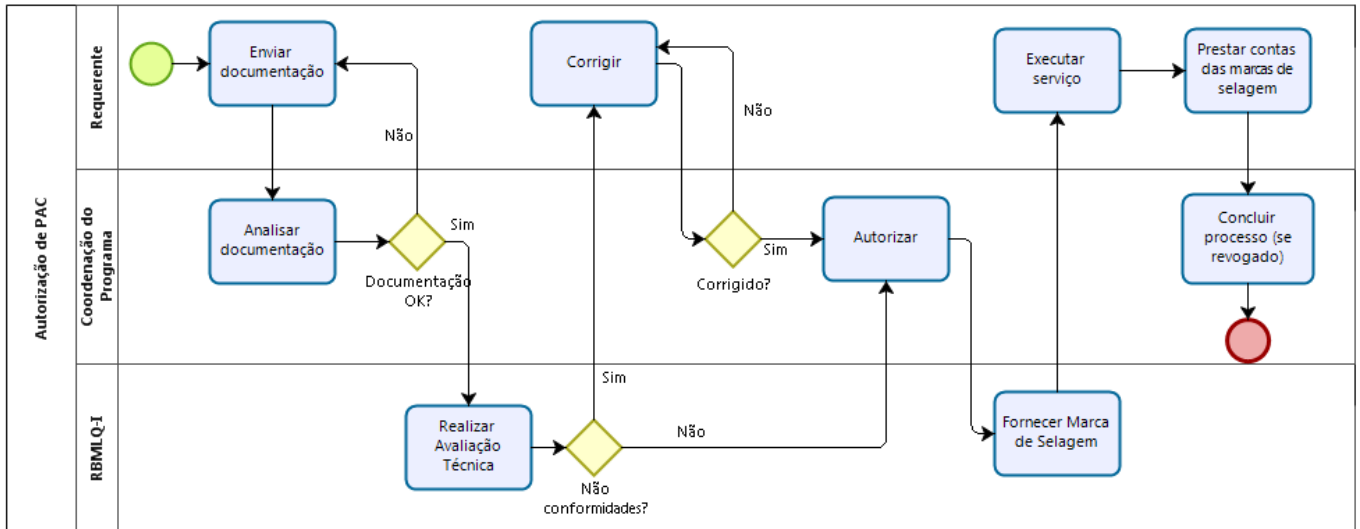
Autorização de PAC

Requerente

Coordenação do Programa

RBMLQ-I

Enviar documentação

Não

Analisar documentação

Sim

Documentação OK?

Realizar Avaliação Técnica

Sim

Não

Não conformidades?

Corrigir

Não

Sim

Corrigido?

Autorizar

Fornecer Marca de Selagem

Executar serviço

Prestar contas das marcas de selagem

Concluir processo (se revogado)